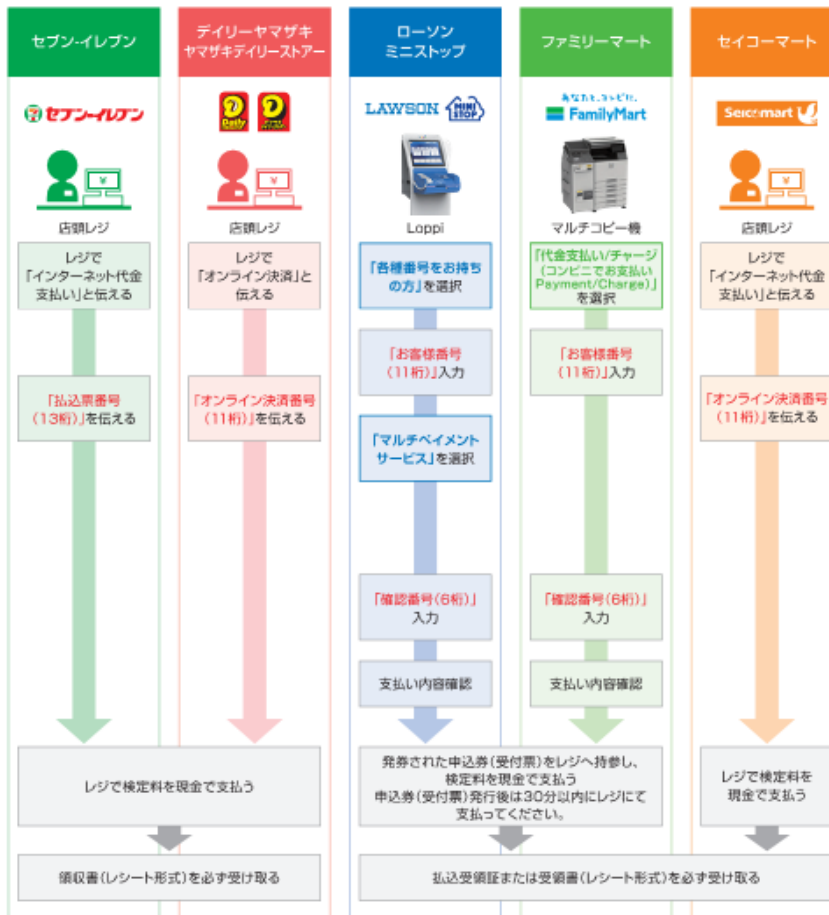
セブン-イレブン

デイリーヤマザキ
ヤマザキデイリーストアー

ローソン
ミニストップ

ファミリーマート

セイコーマート

セブン-イレブン

Daily

LAWSON MINI STOP

あなたと、コンビに、
FamilyMart

Seicomart

¥

¥

¥

店頭レジ

店頭レジ

Loppi

マルチコピー機

店頭レジ

レジで「インターネット代金支払い」と伝える

レジで「オンライン決済」と伝える

「各種番号をお持ちの方」を選択

「代金支払い/チャージ（コンビニでお支払い Payment/Charge）」を選択

レジで「インターネット代金支払い」と伝える

「お客様番号（11桁）」入力

「お客様番号（11桁）」入力

「払込票番号（13桁）」を伝える

「オンライン決済番号（11桁）」を伝える

「オンライン決済番号（11桁）」を伝える

「マルチペイメントサービス」を選択

「確認番号（6桁）」入力

「確認番号（6桁）」入力

支払い内容確認

支払い内容確認

レジで検定料を現金で支払う

発券された申込券（受付票）をレジへ持参し、検定料を現金で支払う
申込券（受付票）発行後は30分以内にレジにて支払ってください。

レジで検定料を現金で支払う

領収書（レシート形式）を必ず受け取る

払込受領証または受領書（レシート形式）を必ず受け取る